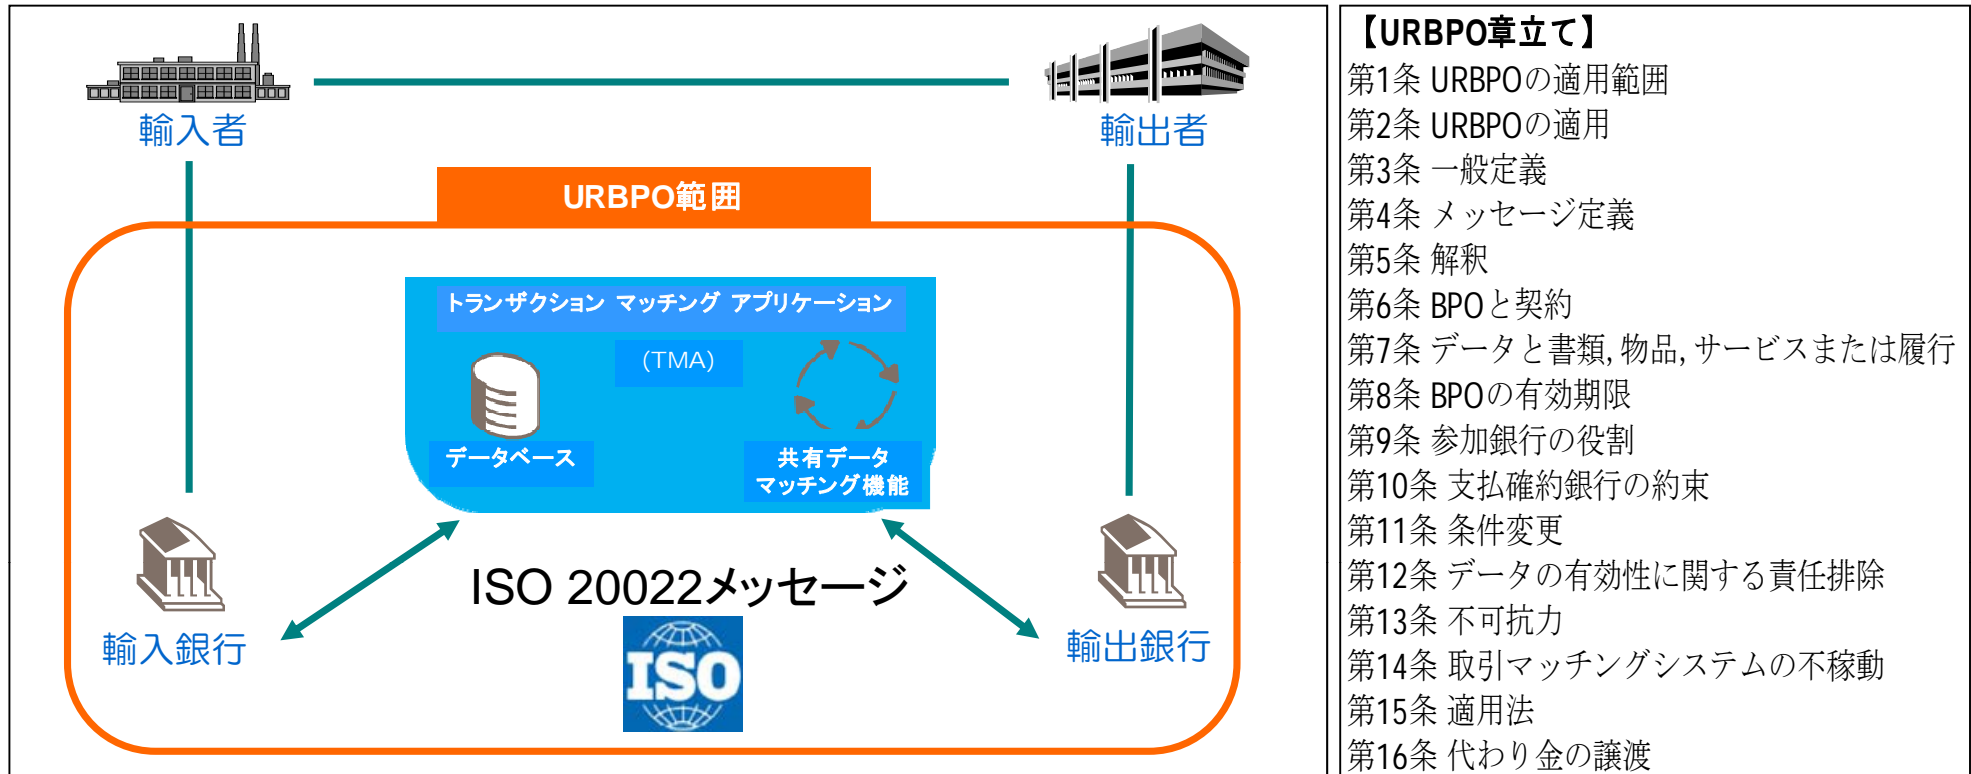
輸入者

輸出者

URBPO範囲

トランザクション マッチング アプリケーション

(TMA)

データベース

共有データ マッチング機能

輸入銀行

ISO 20022メッセージ

ISO

輸出銀行

【URBPO章立て】
第1条 URBPOの適用範囲
第2条 URBPOの適用
第3条 一般定義
第4条 メッセージ定義
第5条 解釈
第6条 BPOと契約
第7条 データと書類, 物品, サービスまたは履行
第8条 BPOの有効期限
第9条 参加銀行の役割
第10条 支払確約銀行の約束
第11条 条件変更
第12条 データの有効性に関する責任排除
第13条 不可抗力
第14条 取引マッチングシステムの不稼動
第15条 適用法
第16条 代わり金の譲渡